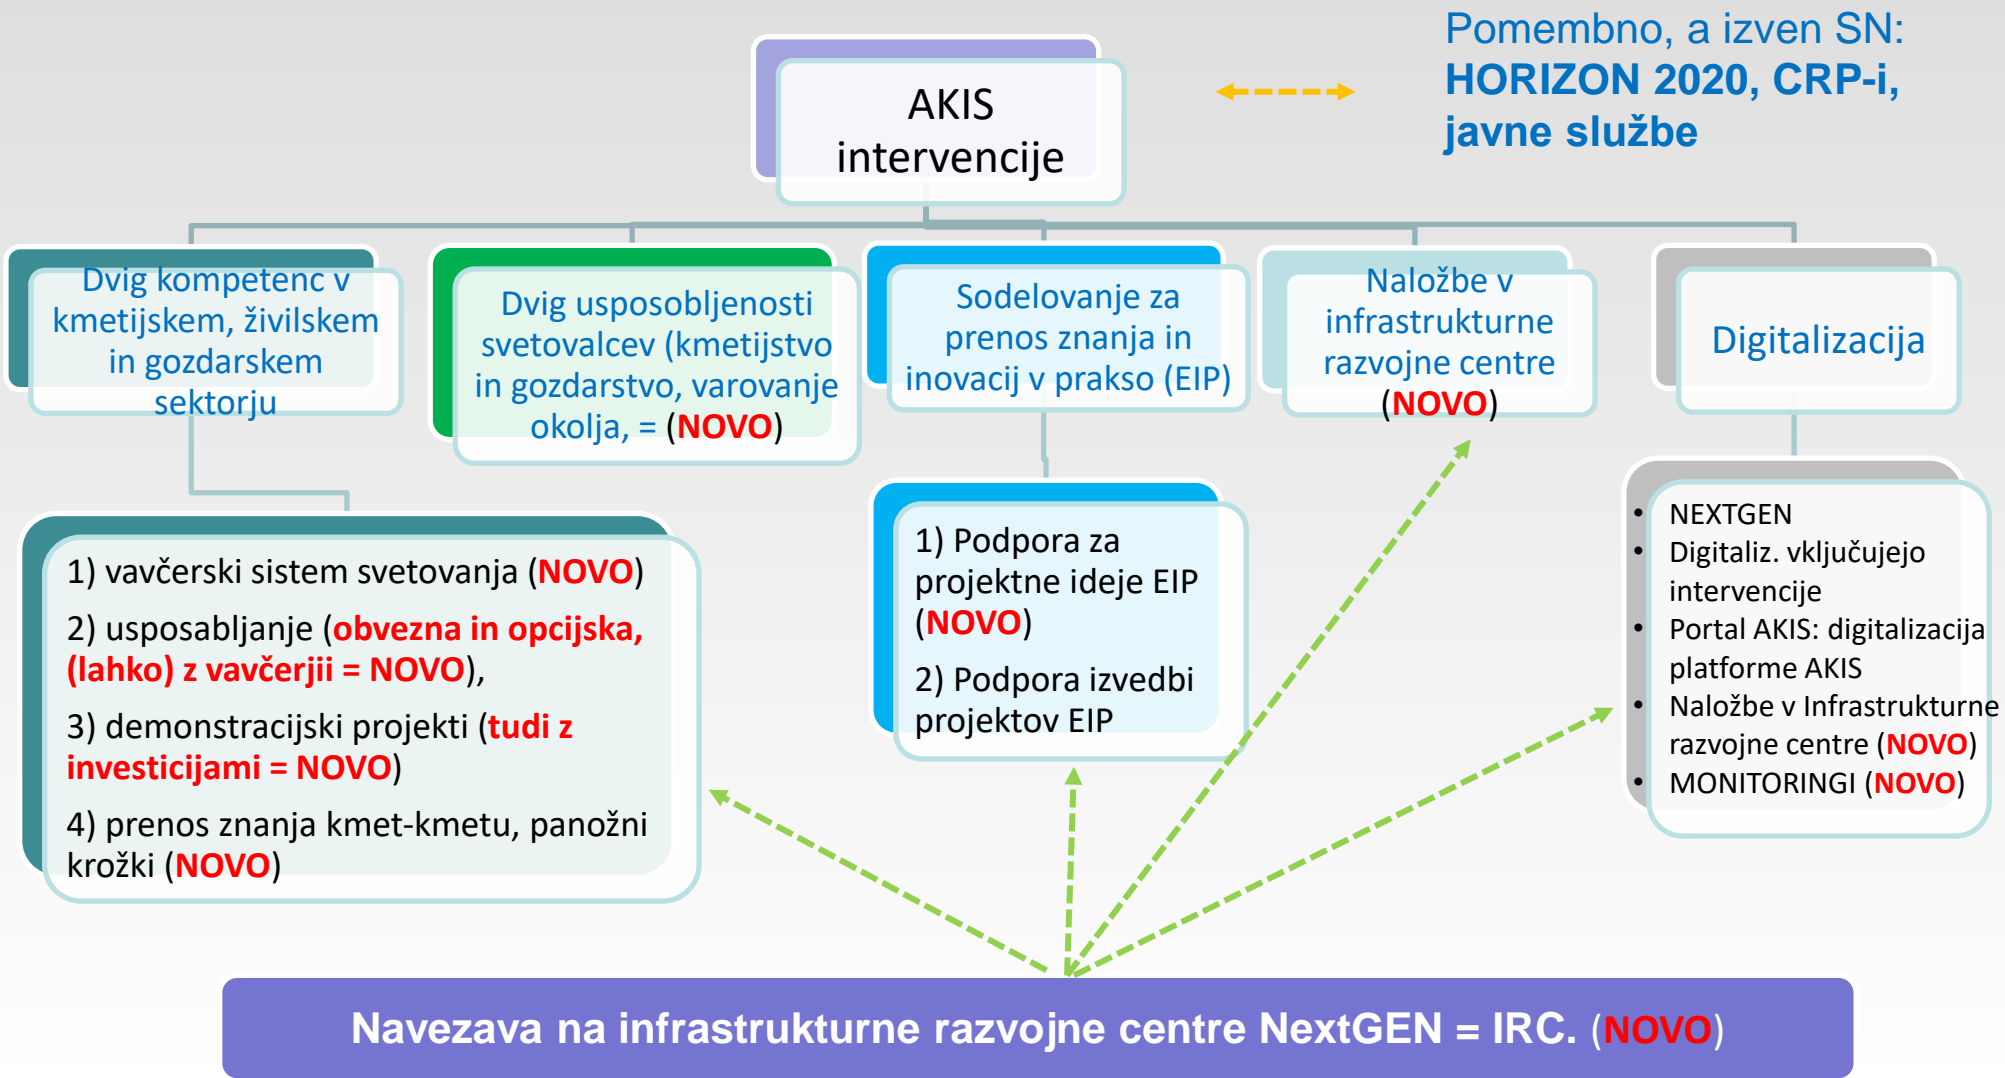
AKIS intervencije

Pomembno, a izven SN: HORIZON 2020, CRP-i, javne službe

Dvig kompetenc v kmetijskem, živilskem in gozdarskem sektorju

Dvig usposobljenosti svetovalcev (kmetijstvo in gozdarstvo, varovanje okolja, = (NOVO)

Sodelovanje za prenos znanja in inovacij v prakso (EIP)

Naložbe v infrastrukturne razvojne centre (NOVO)

Digitalizacija

1) vavčerski sistem svetovanja (NOVO)

2) usposabljanje (obvezna in opcijska, (lahko) z vavčerjii = NOVO),

3) demonstracijski projekti (tudi z investicijami = NOVO)

4) prenos znanja kmet-kmetu, panožni krožki (NOVO)

1) Podpora za projektne ideje EIP (NOVO)

2) Podpora izvedbi projektov EIP

- NEXTGEN
- Digitaliz. vključujejo intervencije
- Portal AKIS: digitalizacija platforme AKIS
- Naložbe v Infrastrukturne razvojne centre (NOVO)
- MONITORINGI (NOVO)

Navezava na infrastrukturne razvojne centre NextGEN = IRC. (NOVO)